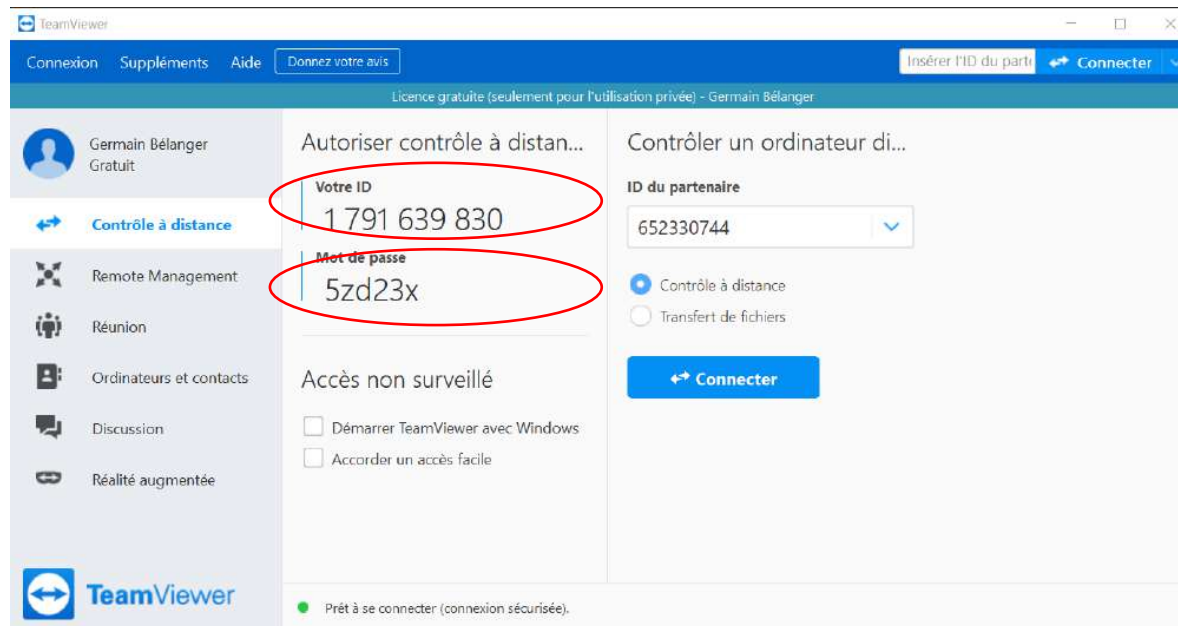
TeamViewer

Connexion Suppléments Aide Donnez votre avis

Insérer l'ID du parte Connecter

Licence gratuite (seulement pour l'utilisation privée) - Germain Bélanger

Germain Bélanger
Gratuit

Contrôle à distance

Remote Management

Réunion

Ordinateurs et contacts

Discussion

Réalité augmentée

TeamViewer

Autoriser contrôle à distan...

Votre ID
1 791 639 830

Mot de passe
5zd23x

Accès non surveillé

Démarrer TeamViewer avec Windows

Accorder un accès facile

Contrôler un ordinateur di...

ID du partenaire
652330744

Contrôle à distance

Transfert de fichiers

Connecter

Prêt à se connecter (connexion sécurisée).